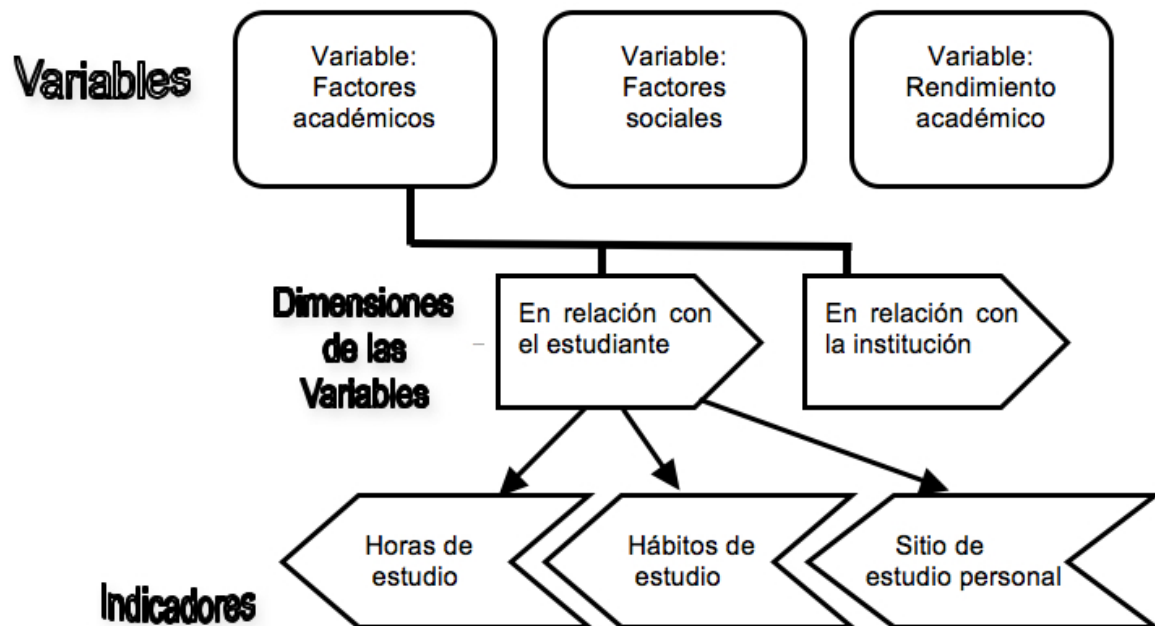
Variables

Variable: Factores académicos

Variable: Factores sociales

Variable: Rendimiento académico

Dimensiones de las Variables

En relación con el estudiante

En relación con la institución

Horas de estudio

Hábitos de estudio

Sitio de estudio personal

Indicadores